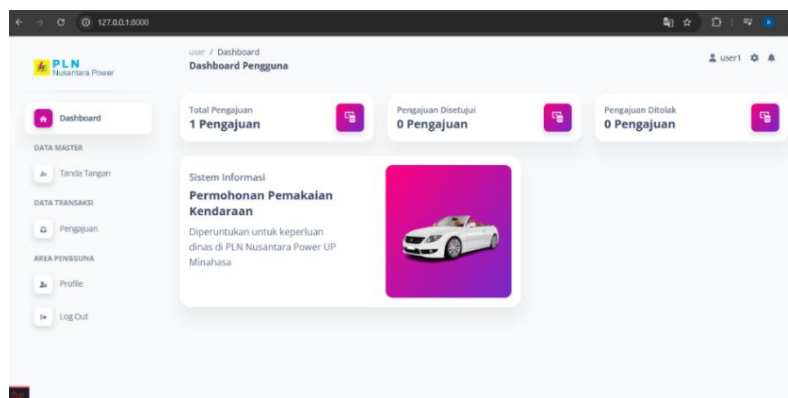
127.0.0.1:8000

PLN
Nusantara Power

user / Dashboard
Dashboard Pengguna

user1

Dashboard

DATA MASTER

Tanda Tangan

DATA TRANSAKSI

Pengajuan

AREA PENGGUNA

Profile

Log Out

Total Pengajuan
1 Pengajuan

Pengajuan Disetujui
0 Pengajuan

Pengajuan Ditolak
0 Pengajuan

Sistem Informasi
Permohonan Pemakaian Kendaraan
Diperuntukan untuk keperluan dinas di PLN Nusantara Power UP Minahasa